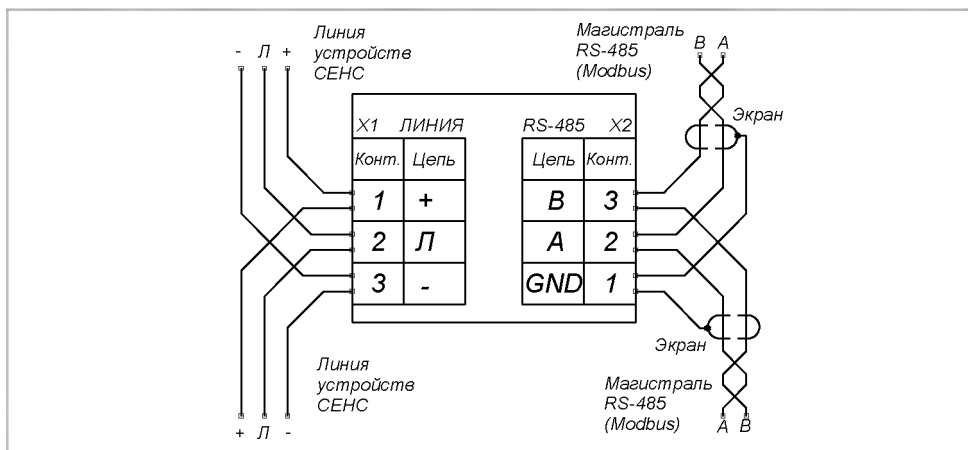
- Л +

Линия устройств СЕНС

Магистраль RS-485 (Modbus)

B A

Экран

X1 ЛИНИЯ

| Конт. | Цепь |
|---|---|
| 1 | + |
| 2 | Л |
| 3 | - |

RS-485 X2

| Цепь | Конт. |
|---|---|
| B | 3 |
| A | 2 |
| GND | 1 |

Экран

Линия устройств СЕНС

Магистраль RS-485 (Modbus)

+ Л -

A B